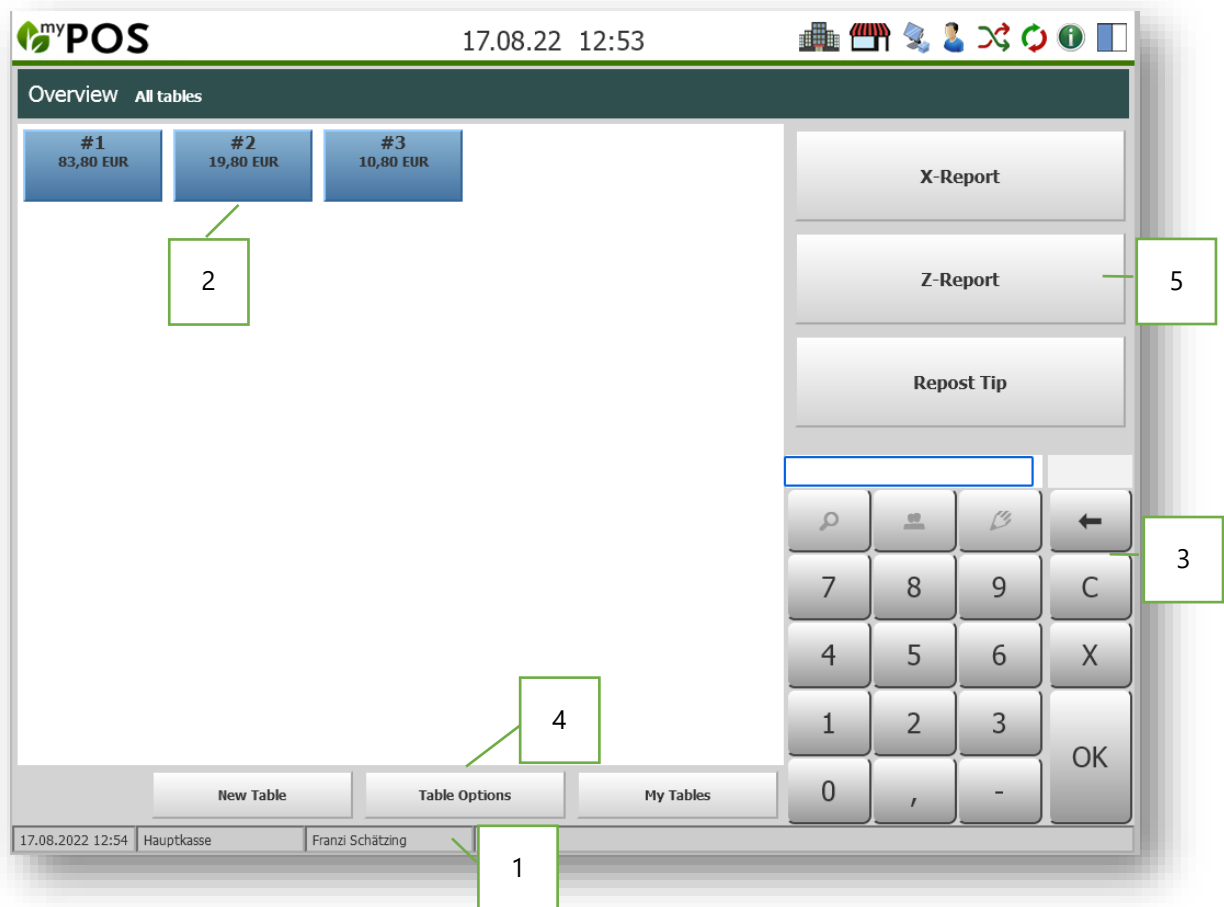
myPOS 17.08.22 12:53

Overview All tables

#1
83,80 EUR

#2
19,80 EUR

#3
10,80 EUR

2

X-Report

Z-Report

5

Repost Tip

3

7 8 9 C
4 5 6 X
1 2 3 OK
0 , -

4

New Table
Table Options
My Tables

17.08.2022 12:54 | Hauptkasse | Franzi Schätzing

1